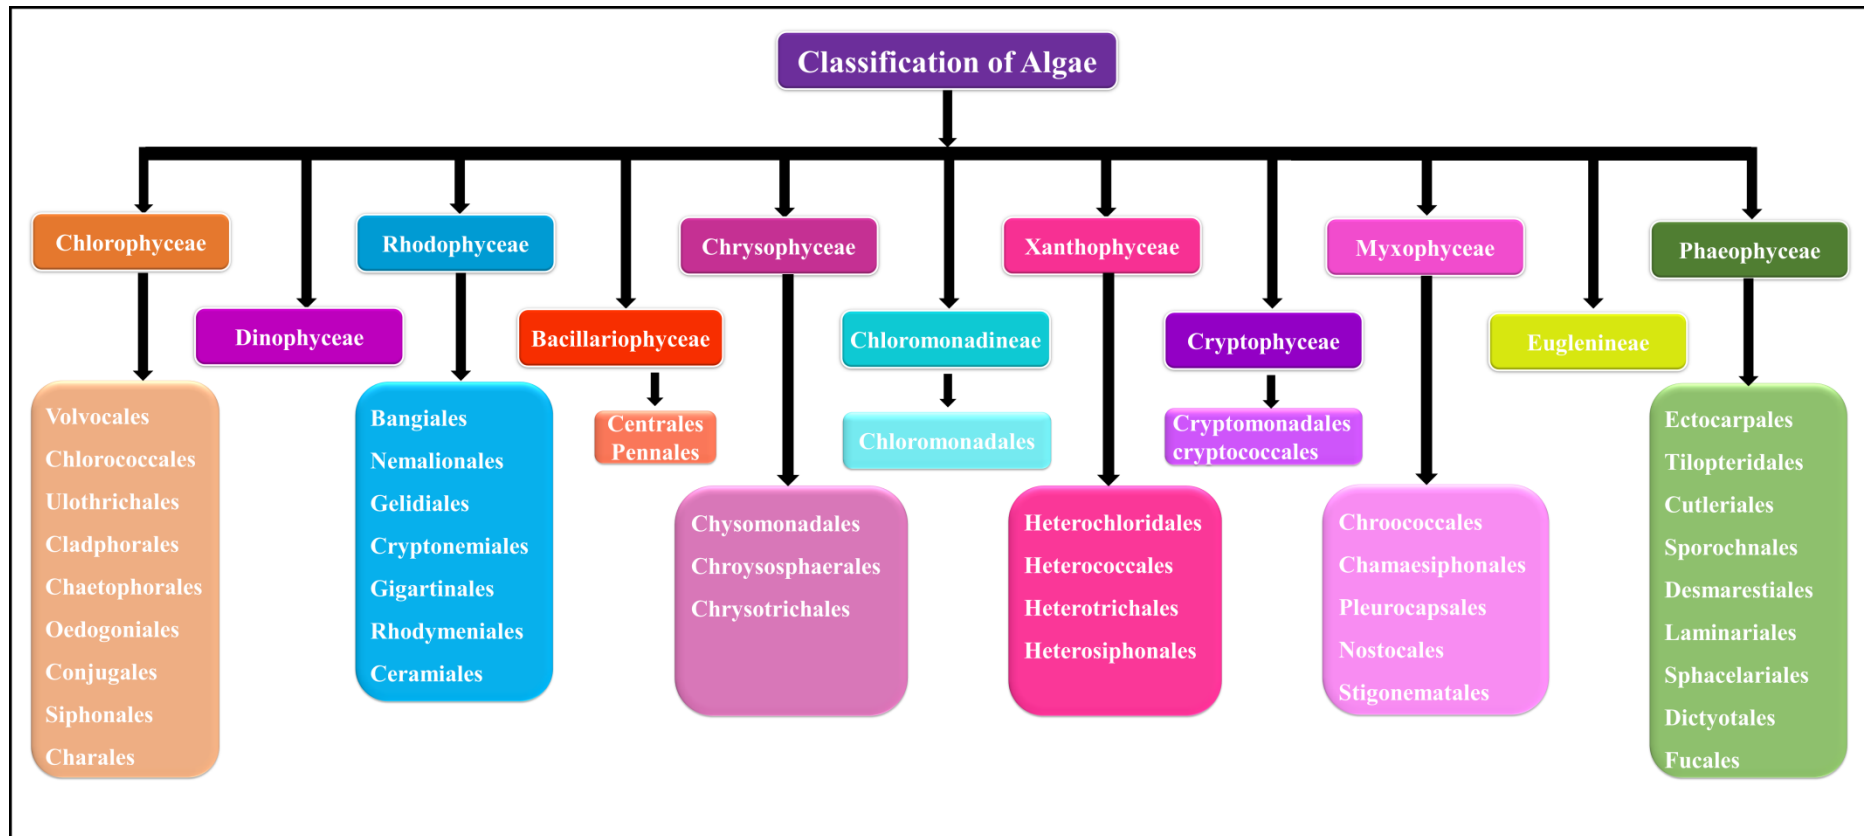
Classification of Algae

Chlorophyceae

Volvocales
Chlorococcales
Ulothrichales
Cladphorales
Chaetophorales
Oedogoniales
Conjugales
Siphonales
Charales

Dinophyceae

Rhodophyceae

Bangiales
Nemalionales
Gelidiales
Cryptonemiales
Gigartinales
Rhodymeniales
Ceramiales

Bacillariophyceae

Centrales
Pennales

Chrysophyceae

Chysomonadales
Chroysosphaerales
Chrysotrichales

Chloromonadineae

Chloromonadales

Xanthophyceae

Heterochloridales
Heterococcales
Heterotrichales
Heterosiphonales

Cryptophyceae

Cryptomonadales
cryptococcales

Myxophyceae

Chroococcales
Chamaesiphonales
Pleurocapsales
Nostocales
Stigonematales

Euglenineae

Phaeophyceae

Ectocarpales
Tilopteridales
Cutleriales
Sporochnales
Desmarestiales
Laminariales
Sphacelariales
Dictyotales
Fucales